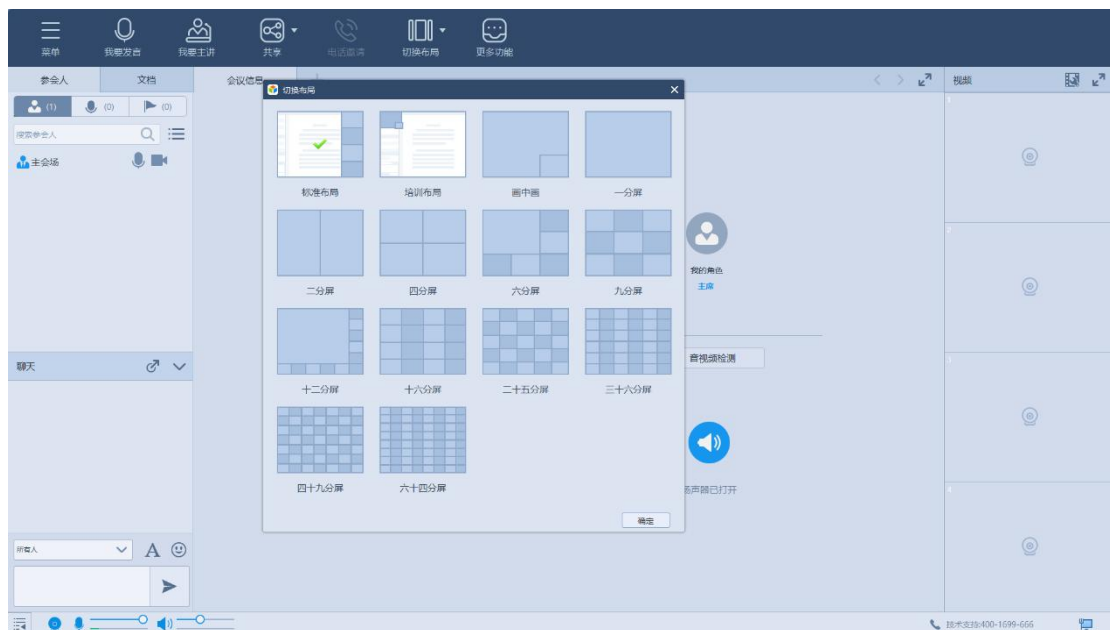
菜单 我要发言 我要主讲 共享 电话邀请 切换布局 更多功能

参会人 文档 会议信息

(1) (0) (0)

搜索参会人

主会场

切换布局

标准布局 培训布局 画中画 一分屏

二分屏 四分屏 六分屏 九分屏

十二分屏 十六分屏 二十五分屏 三十六分屏

四十九分屏 六十四分屏

确定

我的角色
主席

音视频检测

扬声器已打开

视频

1

2

3

4

聊天

所有人

技术支持:400-1699-666